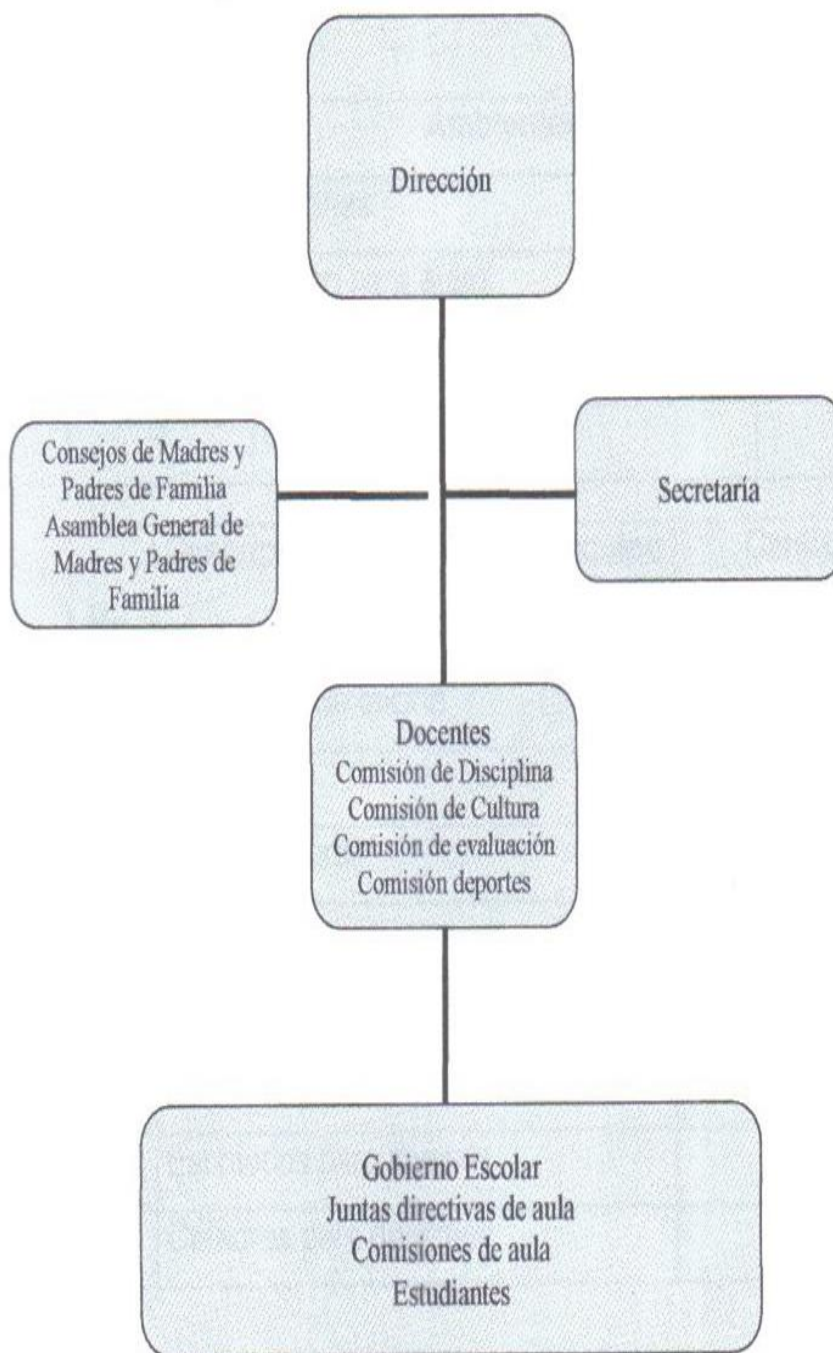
Dirección

Consejos de Madres y Padres de Familia
Asamblea General de Madres y Padres de Familia

Secretaria

Docentes
Comisión de Disciplina
Comisión de Cultura
Comisión de evaluación
Comisión deportes

Gobierno Escolar
Juntas directivas de aula
Comisiones de aula
Estudiantes